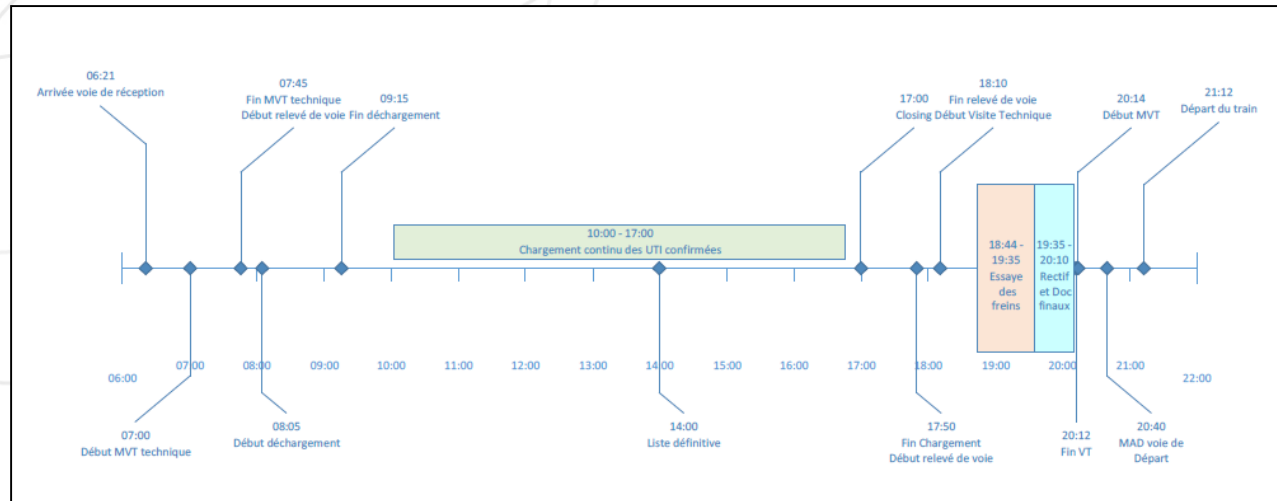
06:21
Arrivée voie de réception

07:45
Fin MVT technique
Début relevé de voie

09:15
Fin déchargement

17:00
Closing

18:10
Fin relevé de voie
Début Visite Technique

20:14
Début MVT

21:12
Départ du train

10:00 - 17:00
Chargement continu des UTI confirmées

18:44 - 19:35
Essaye des freins

19:35 - 20:10
Rectif et Doc finaux

06:00
07:00
08:00
09:00
10:00
11:00
12:00
13:00
14:00
15:00
16:00
17:00
18:00
19:00
20:00
21:00
22:00

07:00
Début MVT technique

08:05
Début déchargement

14:00
Liste définitive

17:50
Fin Chargement
Début relevé de voie

20:12
Fin VT

20:40
MAD voie de Départ